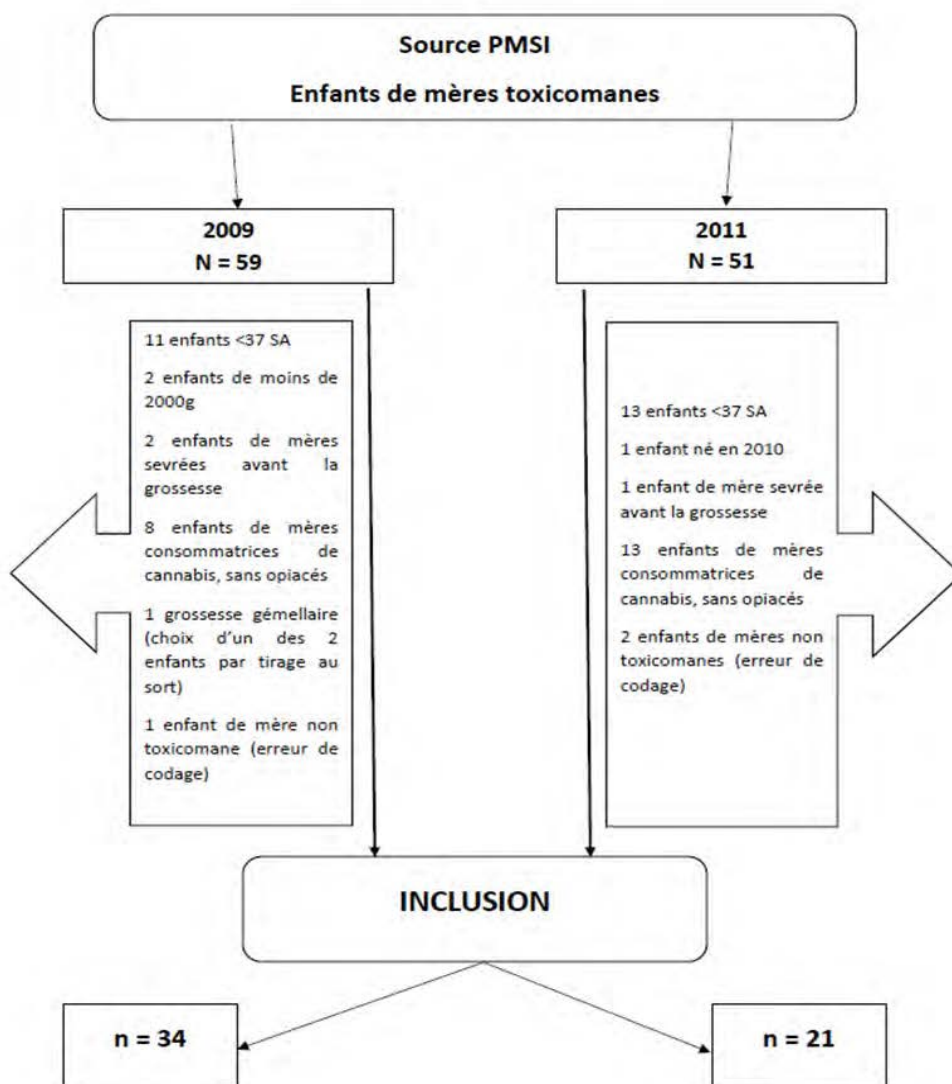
Source PMSI

Enfants de mères toxicomanes

2009
N = 59

2011
N = 51

11 enfants <37 SA

2 enfants de moins de 2000g

2 enfants de mères sevrées avant la grossesse

8 enfants de mères consommatrices de cannabis, sans opiacés

1 grossesse gémellaire (choix d'un des 2 enfants par tirage au sort)

1 enfant de mère non toxicomane (erreur de codage)

13 enfants <37 SA

1 enfant né en 2010

1 enfant de mère sevrée avant la grossesse

13 enfants de mères consommatrices de cannabis, sans opiacés

2 enfants de mères non toxicomanes (erreur de codage)

INCLUSION

n = 34

n = 21